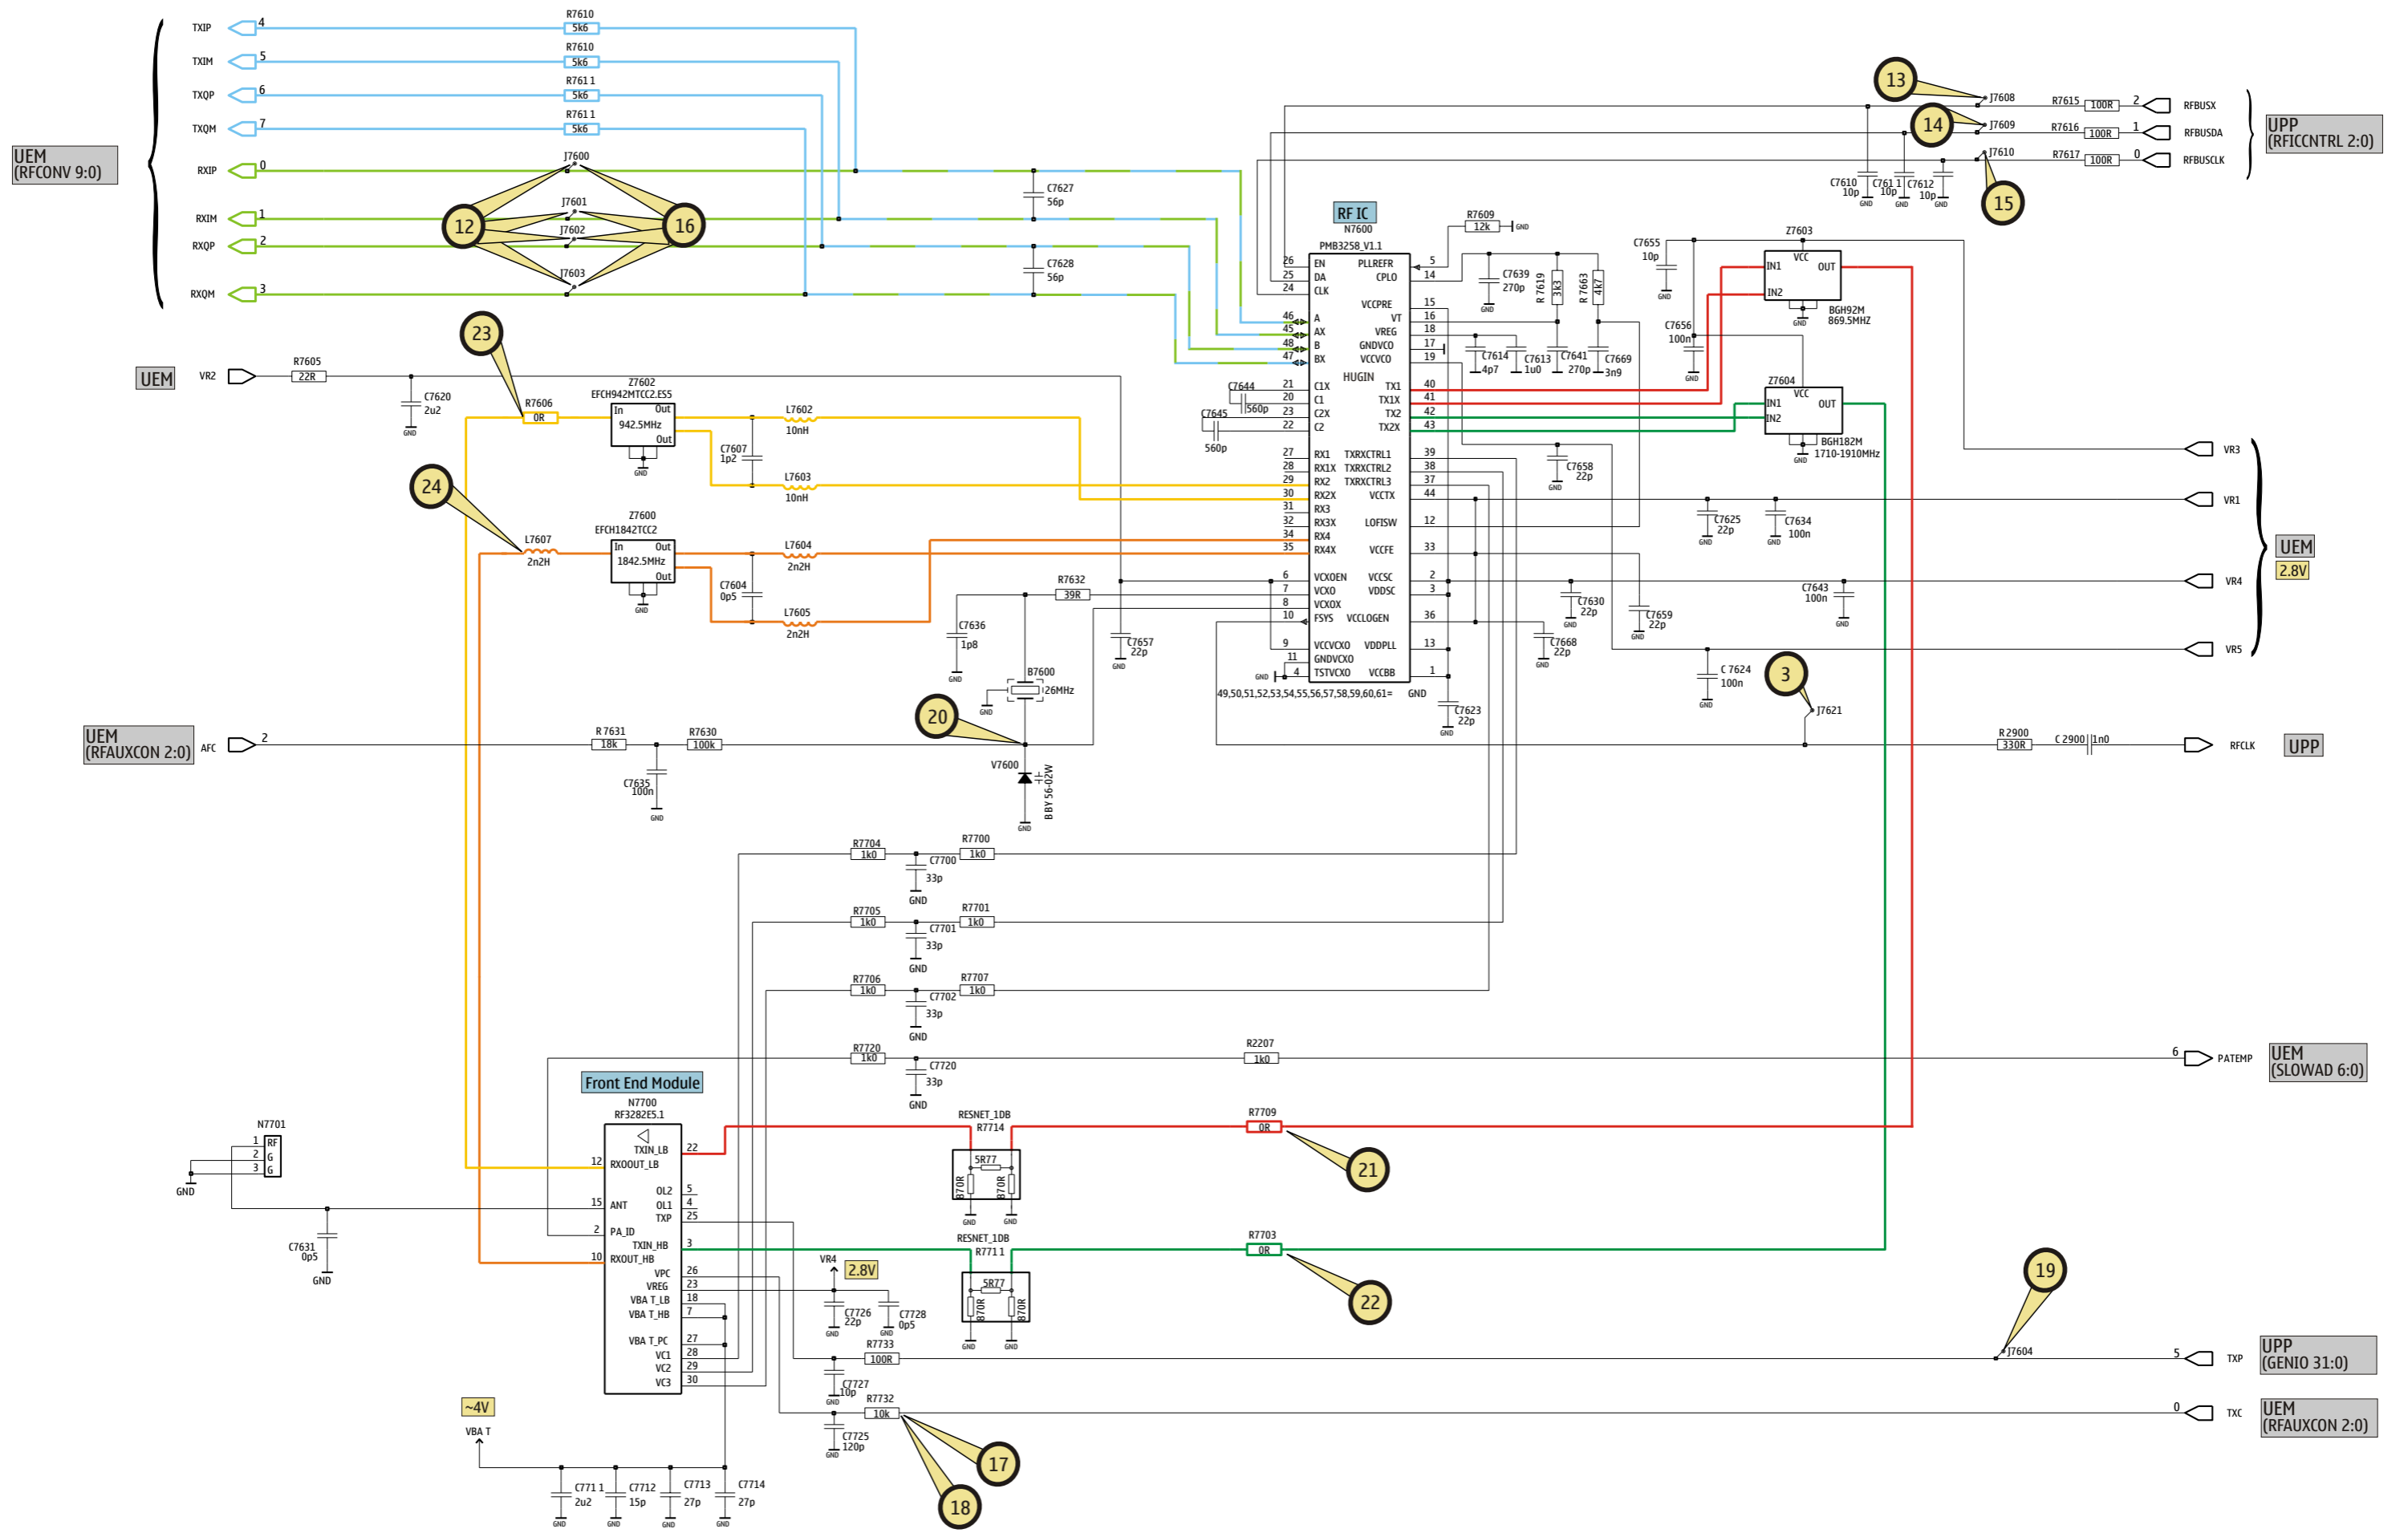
TXIP 4 R7610 5k6
TXIM 5 R7610 5k6
TXQP 6 R7611 5k6
TXQM 7 R7611 5k6
UEM (RFCONV 9:0)
RXIP 0 J7600
RXIM 1 J7601
RXQP 2 J7602
RXQM 3 J7603
12 16
C7627 56p
C7628 56p
13 J7608 R7615 100R 2 RFBUSX
14 J7609 R7616 100R 1 RFBUSDA
J7610 R7617 100R 0 RFBUSCLK
UPP (RFICCNTRL 2:0)
C7610 10p C7611 10p C7612 10p
15
RF IC N7600 PMB3258_V1.1
R7609 12k GND
C7655 10p
Z7603 VCC IN1 OUT IN2 BGH92M 869.5MHZ
EN DA CLK PLLREFR CPLO 26 25 24 5 14
C7639 270p R7619 3k3 R7663 4k7
A AX B BX VCCPRE VT VREG GNDVCO VCCVCO 46 45 48 47 15 16 18 17 19
C7614 4p7 C7613 1u0 C7641 270p C7669 3n9
C7656 100n
Z7604 VCC IN1 OUT IN2 BGH182M 1710-1910MHz
HUGIN
C1X C1 C2X C2 TX1 TX1X TX2 TX2X 21 20 23 22 40 41 42 43
C7644 560p C7645 560p
23
UEM VR2 R7605 22R C7620 2u2 GND
R7606 0R
Z7602 EFCH942MTCC2.ES5 In Out 942.5MHz Out
L7602 10nH
C7607 1p2 L7603 10nH
RX1 RX1X RX2 RX2X RX3 RX3X RX4 RX4X 27 28 29 30 31 32 34 35
TXRXCTRL1 TXRXCTRL2 TXRXCTRL3 VCCTX LOFISW VCCFE 39 38 37 44 12 33
C7658 22p
VR3 VR1
C7625 22p C7634 100n
24
L7607 2n2H
Z7600 EFCH1842TCC2 In Out 1842.5MHz Out
L7604 2n2H C7604 0p5 L7605 2n2H
UEM 2.8V
R7632 39R
VCXOEN VCXO VCXOX FSYS 6 7 8 10 VCCSC VDDSC VCCLOGEN 2 3 36
C7630 22p C7659 22p C7668 22p
C7643 100n VR4
C7636 1p8 C7657 22p
VCCVCXO GNDVCXO TSTVCXO 9 11 4 VDDPLL VCCBB 13 1
49,50,51,52,53,54,55,56,57,58,59,60,61= GND
C7624 100n 3 VR5
B7600 26MHz
20
C7623 22p
J7621
UEM (RFAUXCON 2:0) AFC 2 R7631 18k R7630 100k
C7635 100n GND
V7600 BBY 56-02W
R2900 330R C2900 1n0 RFCLK UPP
R7704 1k0 C7700 33p R7700 1k0 GND
R7705 1k0 C7701 33p R7701 1k0 GND
R7706 1k0 C7702 33p R7707 1k0 GND
R7720 1k0 C7720 33p GND R2207 1k0 6 PATEMP UEM (SLOWAD 6:0)
Front End Module N7700 RF3282E5.1
N7701 1 RF 2 G 3 G GND
TXIN_LB 22 RXOOUT_LB 12
RESNET_1DB R7714 5R77 870R 870R GND
R7709 0R 21
ANT 15 OL2 5 OL1 4 TXP 25
PA_ID 2 TXIN_HB 3 RXOUT_HB 10
C7631 0p5 GND
RESNET_1DB R7711 5R77 870R 870R
R7703 0R 22
VR4 2.8V VPC 26 VREG 23 VBA T_LB 18 VBA T_HB 7 VBA T_PC 27 VC1 28 VC2 29 VC3 30
C7726 22p C7728 0p5
R7733 100R C7727 10p
19 J7604 5 TXP UPP (GENIO 31:0)
R7732 10k C7725 120p
0 TXC UEM (RFAUXCON 2:0)
~4V VBA T
C7711 2u2 C7712 15p C7713 27p C7714 27p GND
17 18